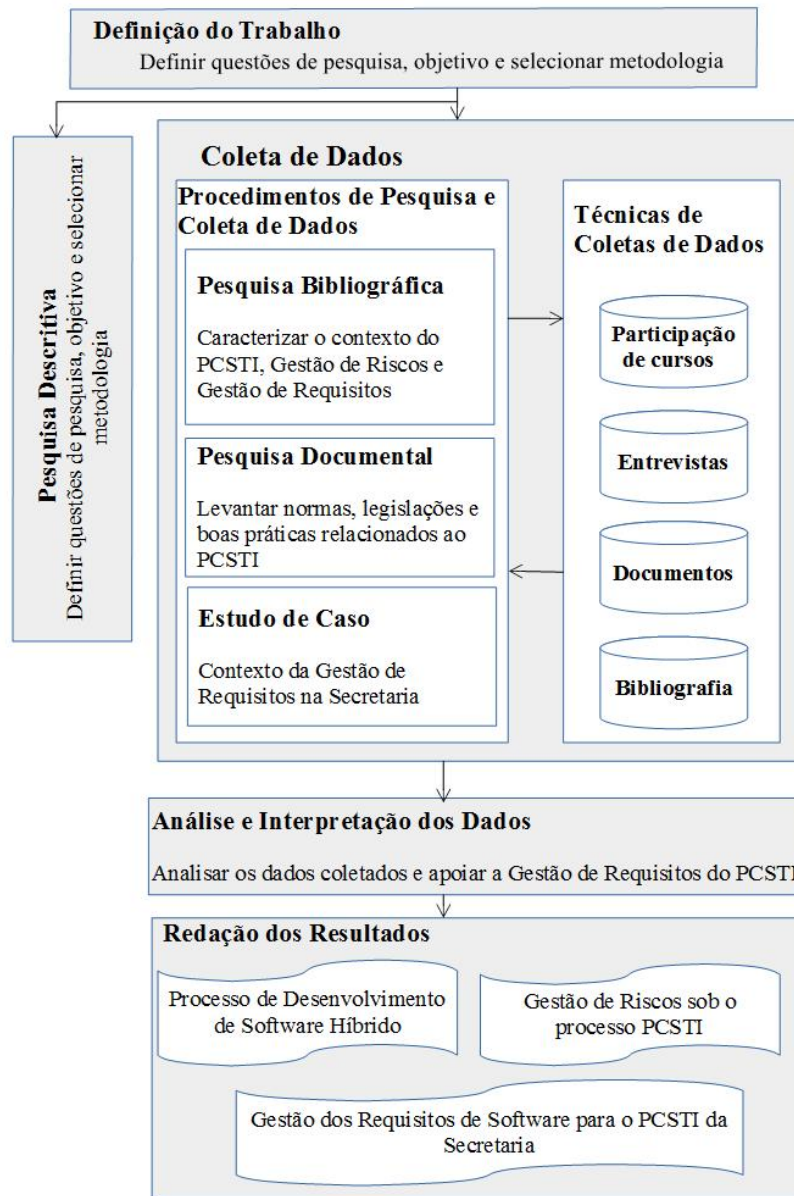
Definição do Trabalho
Definir questões de pesquisa, objetivo e selecionar metodologia

Pesquisa Descritiva
Definir questões de pesquisa, objetivo e selecionar metodologia

Coleta de Dados

Procedimentos de Pesquisa e Coleta de Dados

Pesquisa Bibliográfica
Caracterizar o contexto do PCSTI, Gestão de Riscos e Gestão de Requisitos

Pesquisa Documental
Levantar normas, legislações e boas práticas relacionados ao PCSTI

Estudo de Caso
Contexto da Gestão de Requisitos na Secretaria

Técnicas de Coletas de Dados

Participação de cursos

Entrevistas

Documentos

Bibliografia

Análise e Interpretação dos Dados
Analisar os dados coletados e apoiar a Gestão de Requisitos do PCSTI

Redação dos Resultados

Processo de Desenvolvimento de Software Híbrido

Gestão de Riscos sob o processo PCSTI

Gestão dos Requisitos de Software para o PCSTI da Secretaria